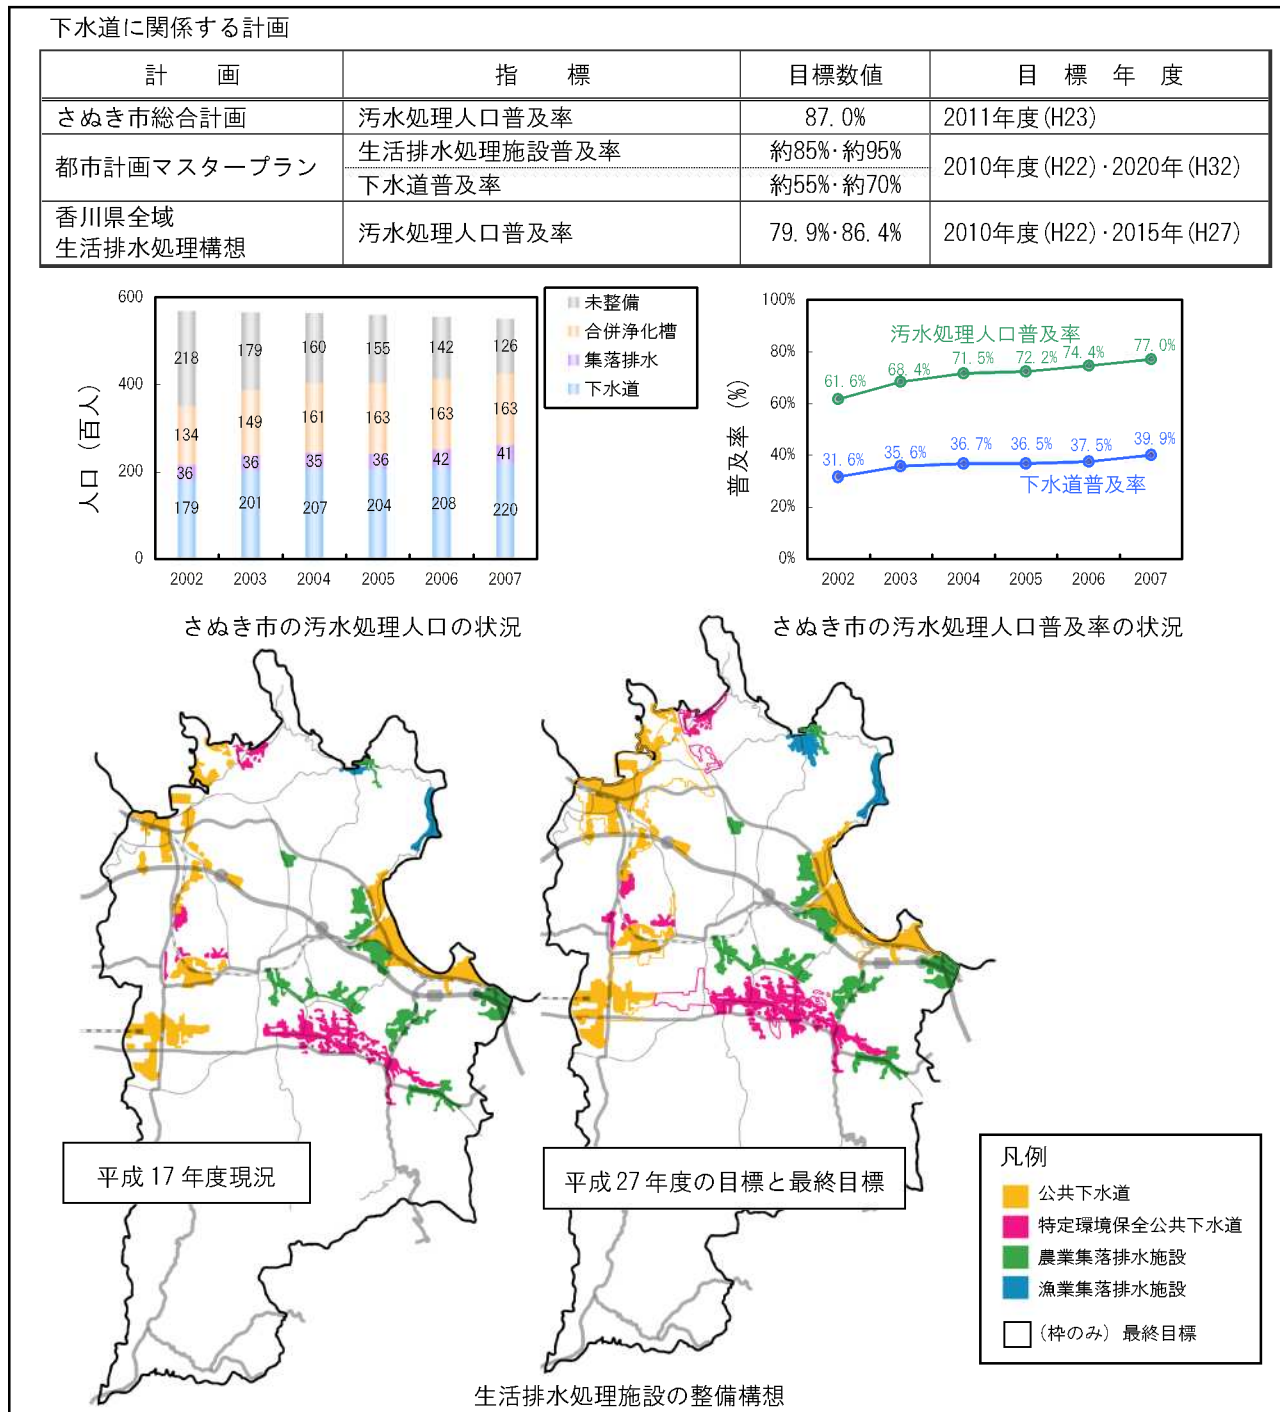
下水道に関係する計画

| 計　　画 | 指　　標 | 目標数値 | 目　標　年　度 |
|---|---|---|---|
| さぬき市総合計画 | 汚水処理人口普及率 | 87.0% | 2011年度(H23) |
| 都市計画マスタープラン | 生活排水処理施設普及率 | 約85%·約95% | 2010年度(H22)·2020年(H32) |
| | 下水道普及率 | 約55%·約70% | |
| 香川県全域 生活排水処理構想 | 汚水処理人口普及率 | 79.9%·86.4% | 2010年度(H22)·2015年(H27) |

600
400
200
0
人口（百人）
218 179 160 155 142 126
134 149 161 163 163 163
36 36 35 36 42 41
179 201 207 204 208 220
2002 2003 2004 2005 2006 2007
未整備
合併浄化槽
集落排水
下水道

100%
80%
60%
40%
20%
0%
普及率（%）
汚水処理人口普及率
61.6% 68.4% 71.5% 72.2% 74.4% 77.0%
31.6% 35.6% 36.7% 36.5% 37.5% 39.9%
下水道普及率
2002 2003 2004 2005 2006 2007

さぬき市の汚水処理人口の状況

さぬき市の汚水処理人口普及率の状況

平成17年度現況

平成27年度の目標と最終目標

凡例
公共下水道
特定環境保全公共下水道
農業集落排水施設
漁業集落排水施設
（枠のみ）最終目標

生活排水処理施設の整備構想